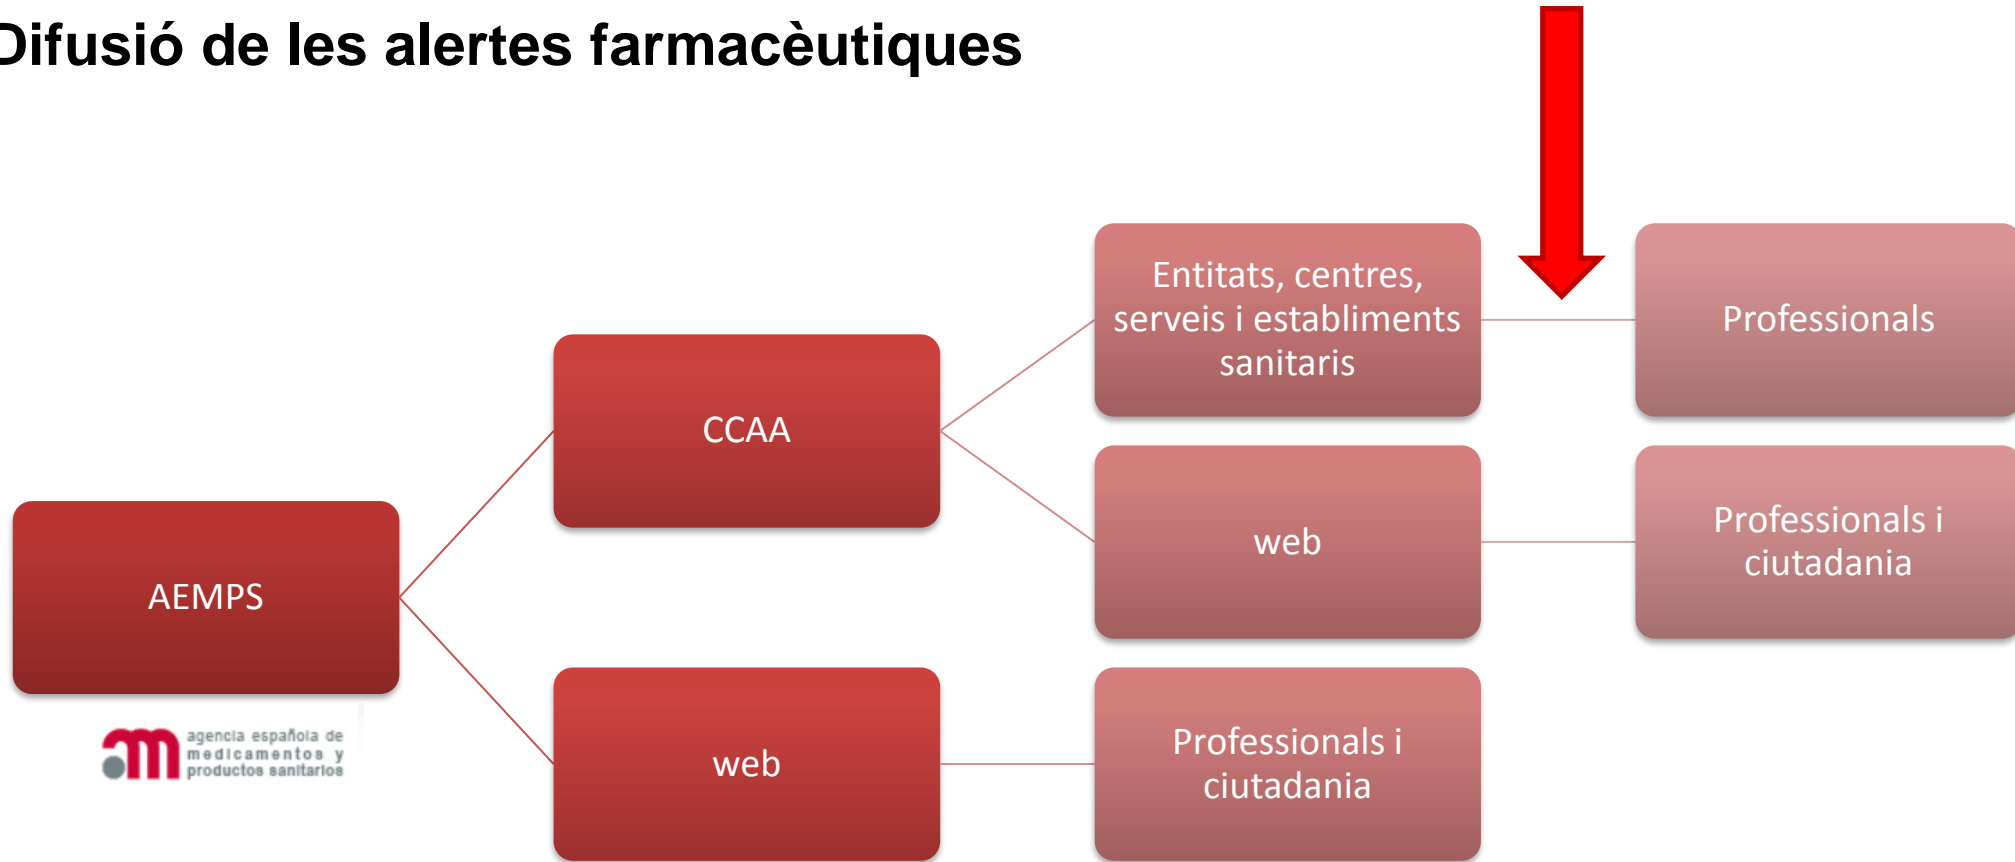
Difusió de les alertes farmacèutiques

AEMPS

agencia española de medicamentos y productos sanitarios

CCAA

web

Entitats, centres, serveis i establiments sanitaris

web

Professionals i ciutadania

Professionals

Professionals i ciutadania